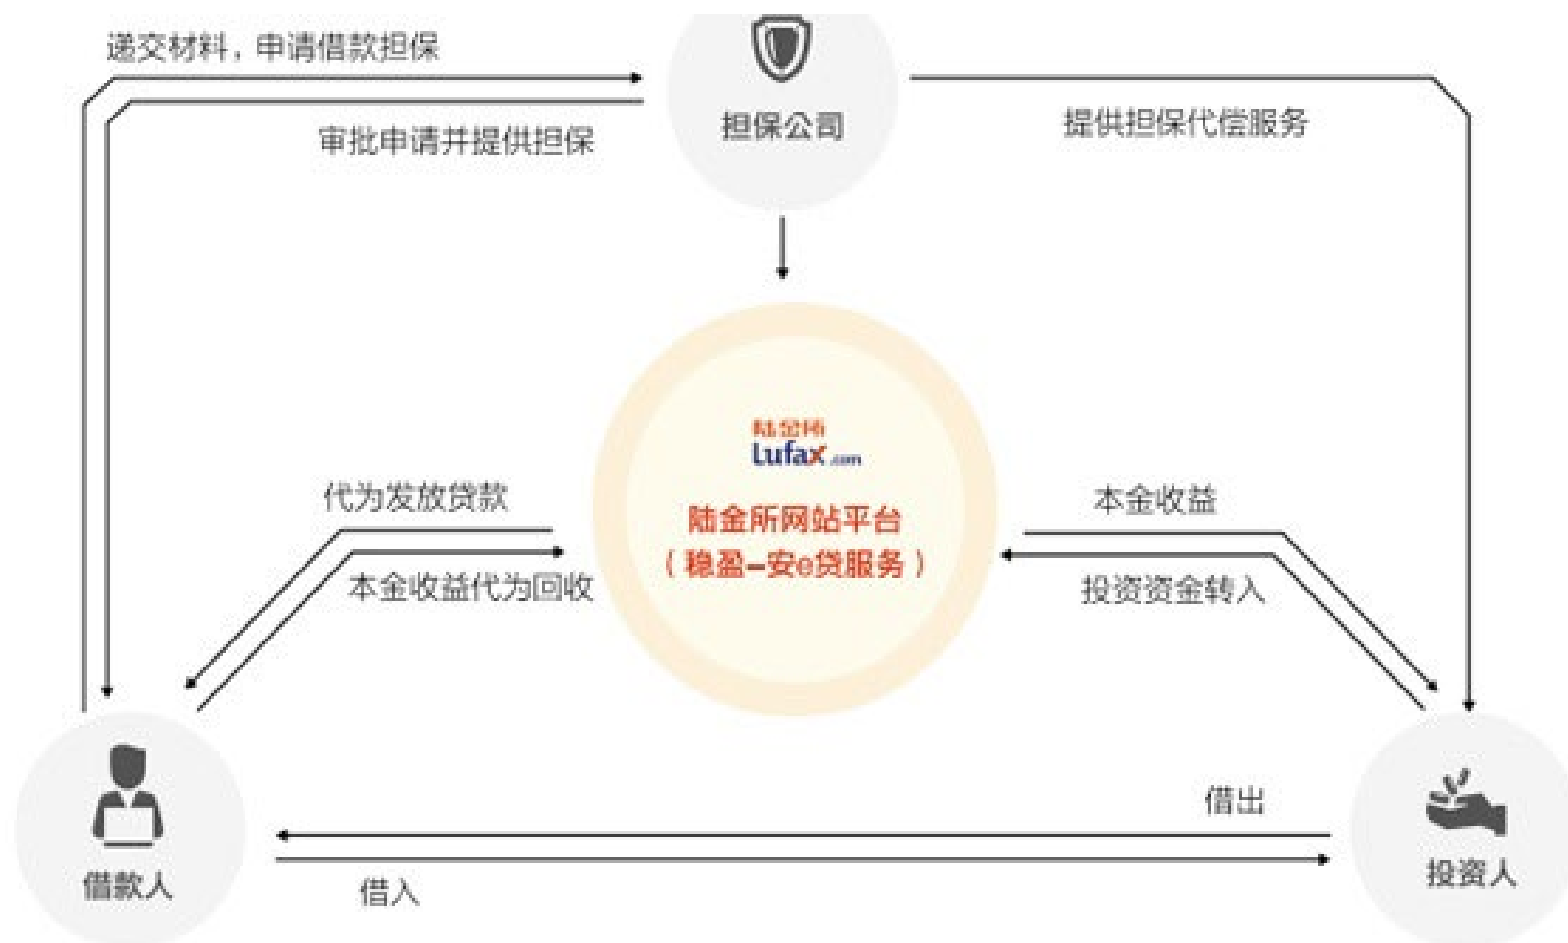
递交材料，申请借款担保

担保公司

审批申请并提供担保

提供担保代偿服务

陆金所
Lufax.com

陆金所网站平台
（稳盈–安e贷服务）

代为发放贷款

本金收益代为回收

本金收益

投资资金转入

借出

借款人

借入

投资人